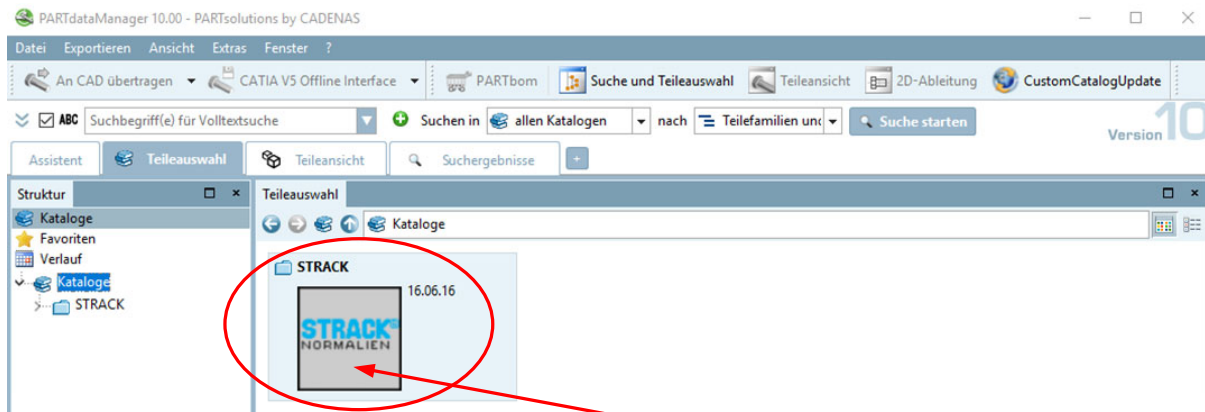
PARTdataManager 10.00 - PARTsolutions by CADENAS

Datei Exportieren Ansicht Extras Fenster ?

An CAD übertragen CATIA V5 Offline Interface PARTbom Suche und Teileauswahl Teileansicht 2D-Ableitung CustomCatalogUpdate

ABC Suchbegriff(e) für Volltextsuche Suchen in allen Katalogen nach Teilefamilien und Suche starten Version 10

Assistent Teileauswahl Teileansicht Suchergebnisse +

Struktur

Kataloge
Favoriten
Verlauf
Kataloge
STRACK

Teileauswahl

Kataloge

STRACK

16.06.16

STRACK® NORMALIEN